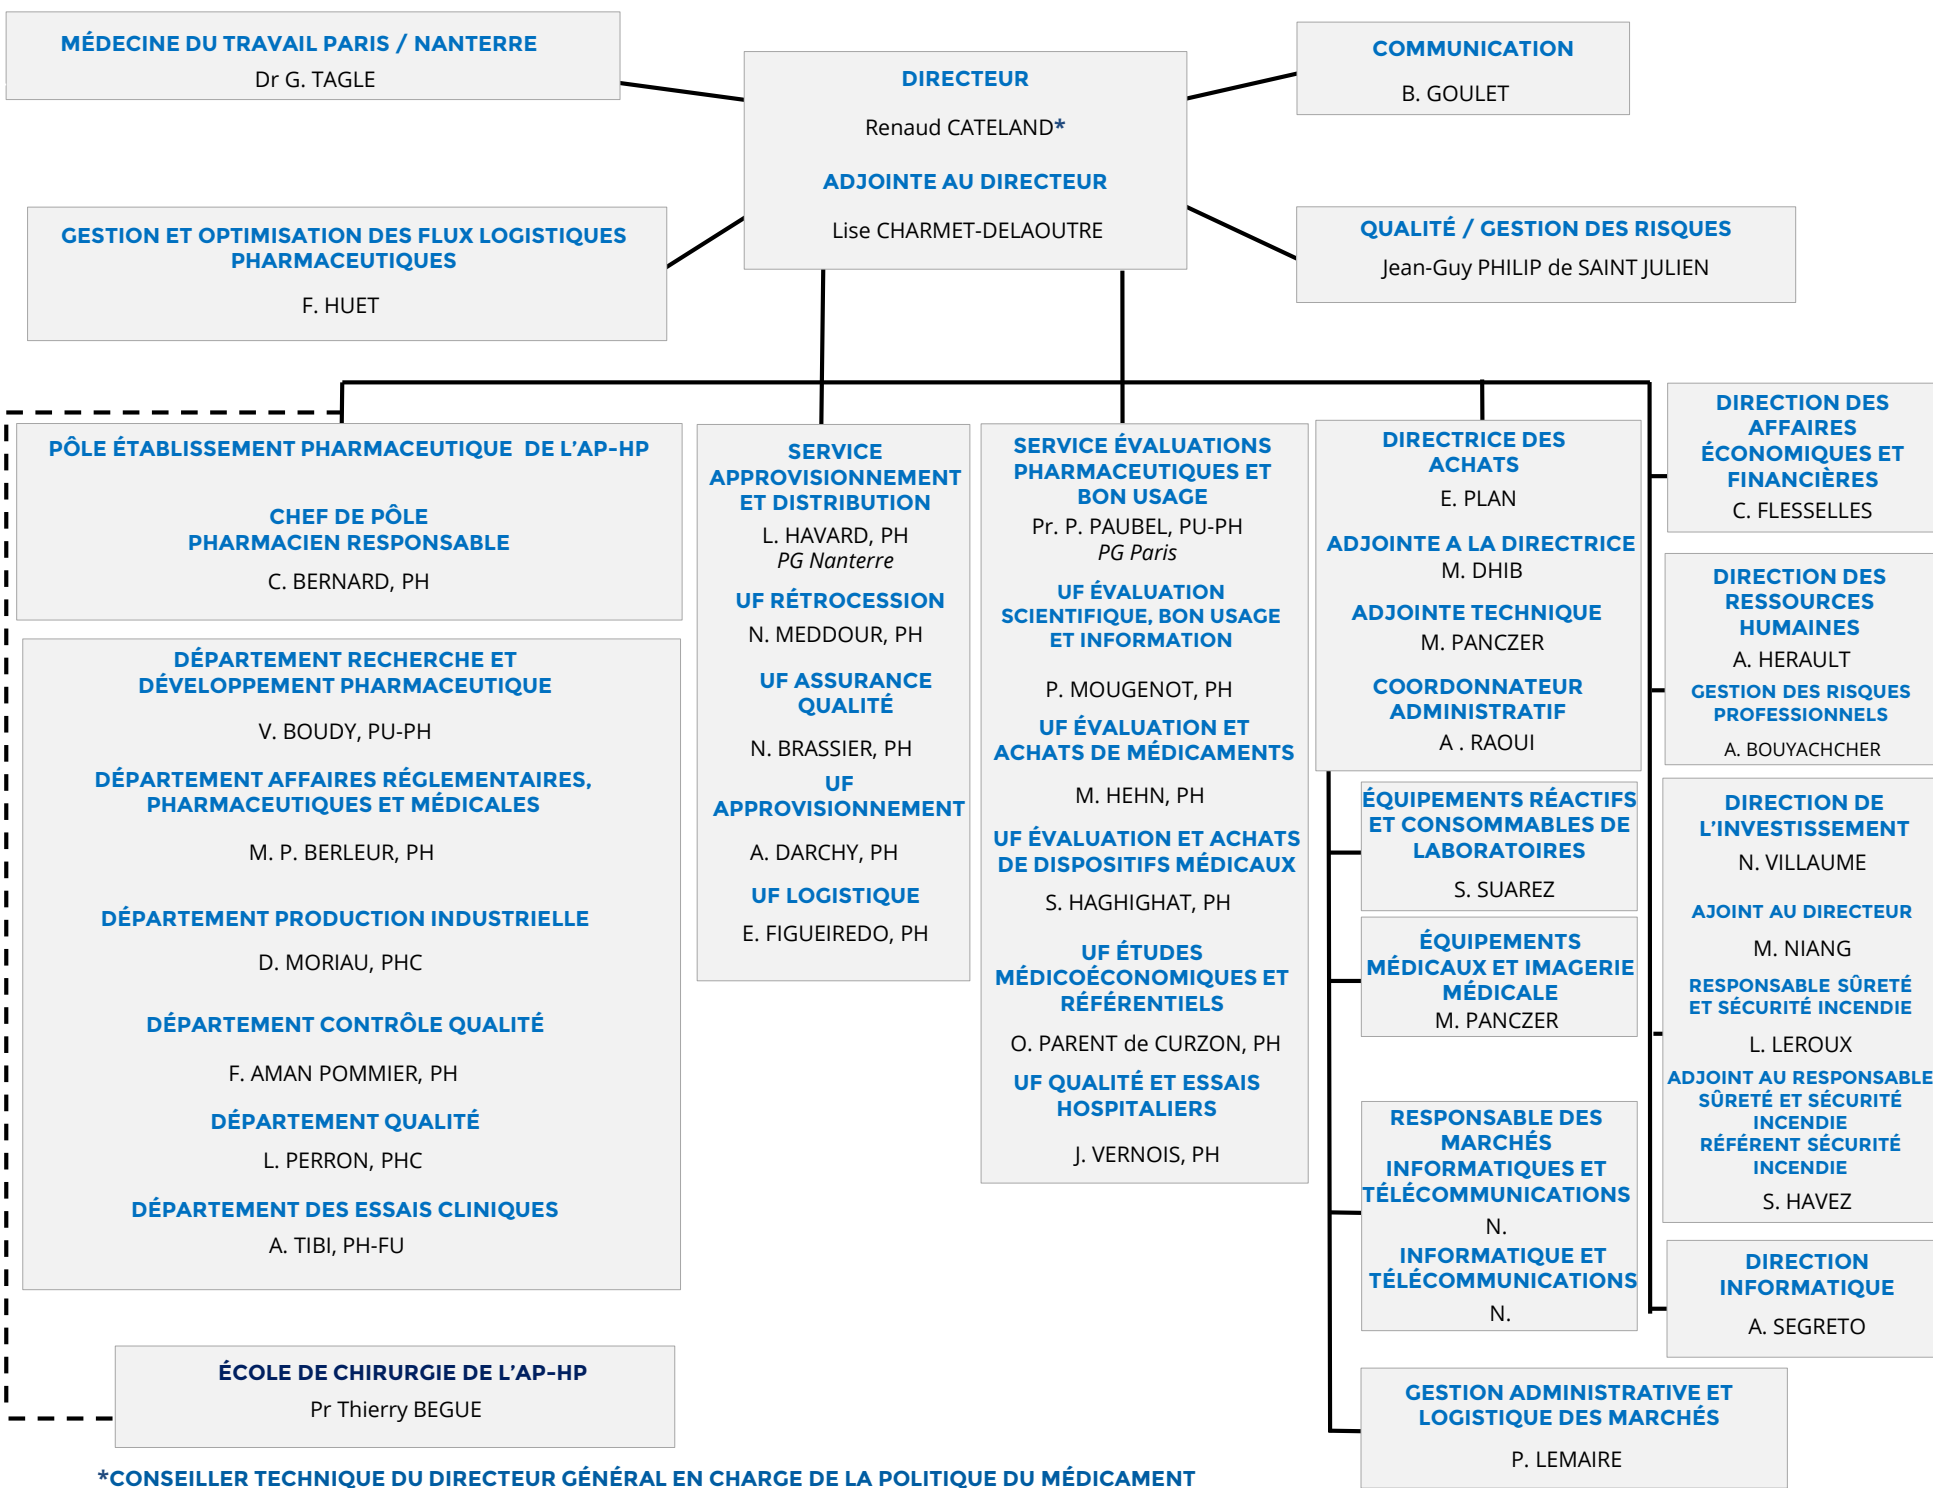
MÉDECINE DU TRAVAIL PARIS / NANTERRE
Dr G. TAGLE

DIRECTEUR
Renaud CATELAND*
ADJOINTE AU DIRECTEUR
Lise CHARMET-DELAOUTRE

COMMUNICATION
B. GOULET

GESTION ET OPTIMISATION DES FLUX LOGISTIQUES PHARMACEUTIQUES
F. HUET

QUALITÉ / GESTION DES RISQUES
Jean-Guy PHILIP de SAINT JULIEN

PÔLE ÉTABLISSEMENT PHARMACEUTIQUE DE L'AP-HP
CHEF DE PÔLE
PHARMACIEN RESPONSABLE
C. BERNARD, PH

DÉPARTEMENT RECHERCHE ET DÉVELOPPEMENT PHARMACEUTIQUE
V. BOUDY, PU-PH
DÉPARTEMENT AFFAIRES RÉGLEMENTAIRES, PHARMACEUTIQUES ET MÉDICALES
M. P. BERLEUR, PH
DÉPARTEMENT PRODUCTION INDUSTRIELLE
D. MORIAU, PHC
DÉPARTEMENT CONTRÔLE QUALITÉ
F. AMAN POMMIER, PH
DÉPARTEMENT QUALITÉ
L. PERRON, PHC
DÉPARTEMENT DES ESSAIS CLINIQUES
A. TIBI, PH-FU

ÉCOLE DE CHIRURGIE DE L'AP-HP
Pr Thierry BEGUE

SERVICE APPROVISIONNEMENT ET DISTRIBUTION
L. HAVARD, PH
PG Nanterre
UF RÉTROCESSION
N. MEDDOUR, PH
UF ASSURANCE QUALITÉ
N. BRASSIER, PH
UF APPROVISIONNEMENT
A. DARCHY, PH
UF LOGISTIQUE
E. FIGUEIREDO, PH

SERVICE ÉVALUATIONS PHARMACEUTIQUES ET BON USAGE
Pr. P. PAUBEL, PU-PH
PG Paris
UF ÉVALUATION SCIENTIFIQUE, BON USAGE ET INFORMATION
P. MOUGENOT, PH
UF ÉVALUATION ET ACHATS DE MÉDICAMENTS
M. HEHN, PH
UF ÉVALUATION ET ACHATS DE DISPOSITIFS MÉDICAUX
S. HAGHIGHAT, PH
UF ÉTUDES MÉDICOÉCONOMIQUES ET RÉFÉRENTIELS
O. PARENT de CURZON, PH
UF QUALITÉ ET ESSAIS HOSPITALIERS
J. VERNOIS, PH

DIRECTRICE DES ACHATS
E. PLAN
ADJOINTE A LA DIRECTRICE
M. DHIB
ADJOINTE TECHNIQUE
M. PANCZER
COORDONNATEUR ADMINISTRATIF
A . RAOUI

ÉQUIPEMENTS RÉACTIFS ET CONSOMMABLES DE LABORATOIRES
S. SUAREZ

ÉQUIPEMENTS MÉDICAUX ET IMAGERIE MÉDICALE
M. PANCZER

RESPONSABLE DES MARCHÉS INFORMATIQUES ET TÉLÉCOMMUNICATIONS
N.
INFORMATIQUE ET TÉLÉCOMMUNICATIONS
N.

GESTION ADMINISTRATIVE ET LOGISTIQUE DES MARCHÉS
P. LEMAIRE

DIRECTION DES AFFAIRES ÉCONOMIQUES ET FINANCIÈRES
C. FLESSELLES

DIRECTION DES RESSOURCES HUMAINES
A. HERAULT
GESTION DES RISQUES PROFESSIONNELS
A. BOUYACHCHER

DIRECTION DE L'INVESTISSEMENT
N. VILLAUME
AJOINT AU DIRECTEUR
M. NIANG
RESPONSABLE SÛRETÉ ET SÉCURITÉ INCENDIE
L. LEROUX
ADJOINT AU RESPONSABLE SÛRETÉ ET SÉCURITÉ INCENDIE
RÉFÉRENT SÉCURITÉ INCENDIE
S. HAVEZ

DIRECTION INFORMATIQUE
A. SEGRETO

*CONSEILLER TECHNIQUE DU DIRECTEUR GÉNÉRAL EN CHARGE DE LA POLITIQUE DU MÉDICAMENT